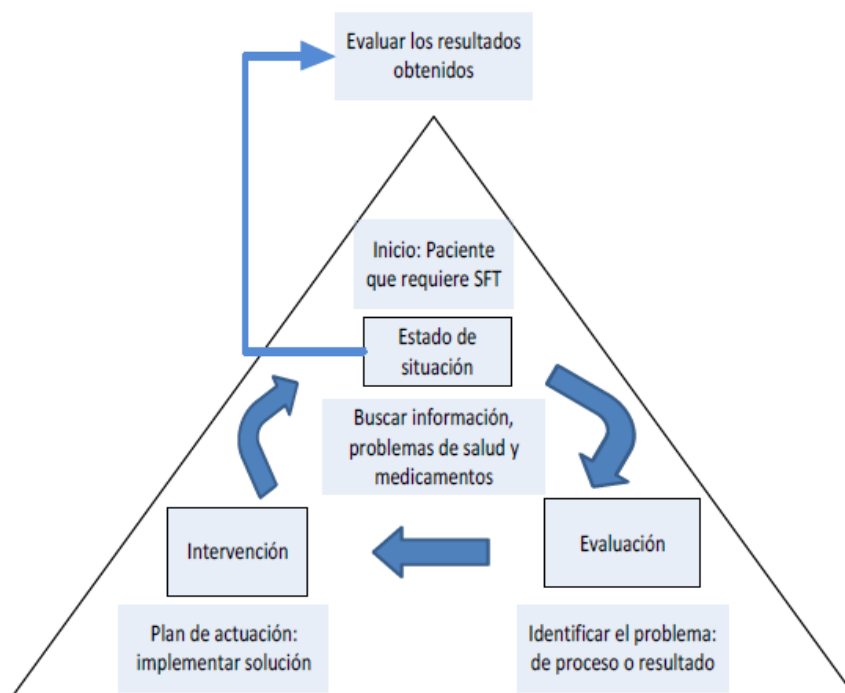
Evaluar los resultados obtenidos

Inicio: Paciente que requiere SFT

Estado de situación

Buscar información, problemas de salud y medicamentos

Intervención

Evaluación

Plan de actuación: implementar solución

Identificar el problema: de proceso o resultado